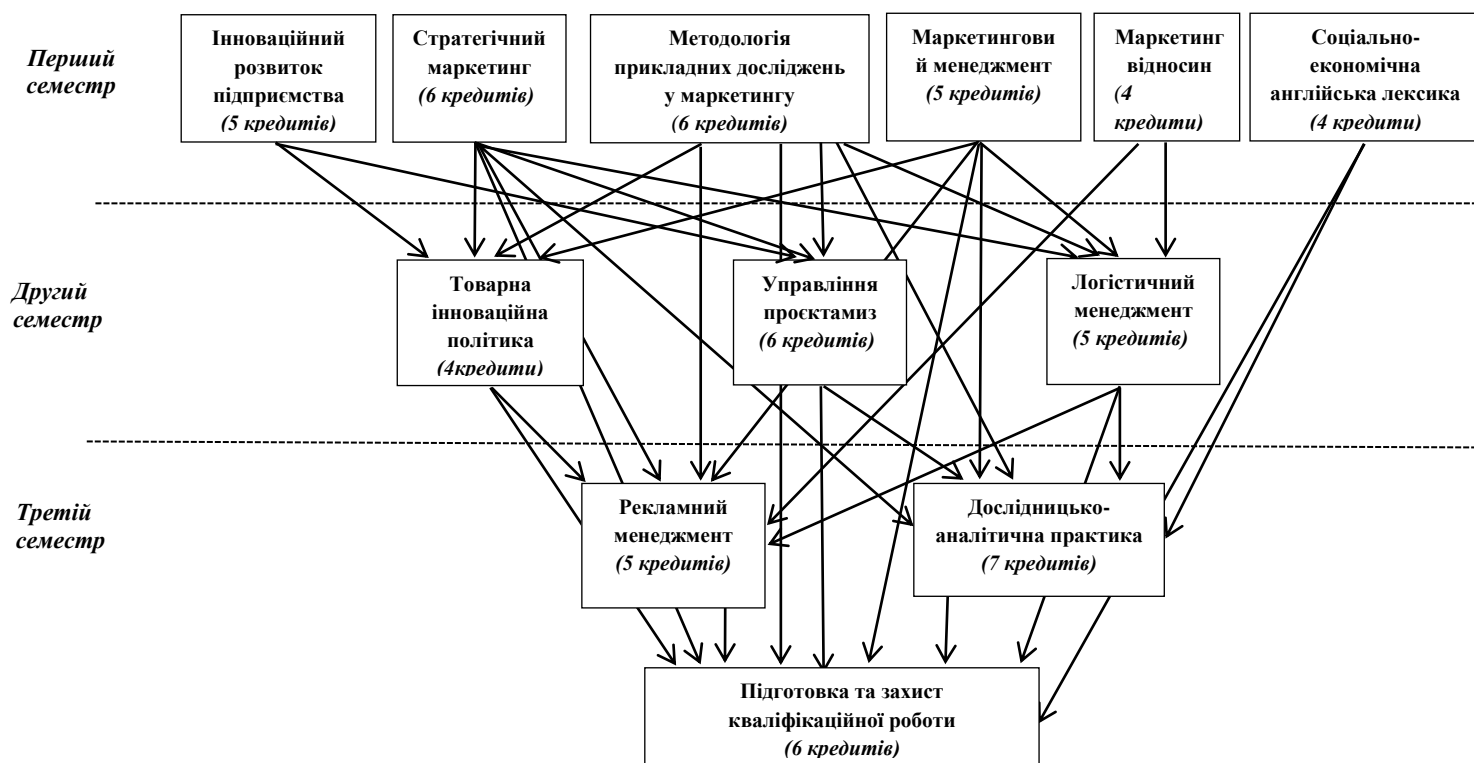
Перший семестр

Інноваційний розвиток підприємства
(5 кредитів)

Стратегічний маркетинг
(6 кредитів)

Методологія прикладних досліджень у маркетингу
(6 кредитів)

Маркетинговий менеджмент
(5 кредитів)

Маркетинг відносин
(4 кредити)

Соціально-економічна англійська лексика
(4 кредити)

Другий семестр

Товарна інноваційна політика
(4кредити)

Управління проєктамиз
(6 кредитів)

Логістичний менеджмент
(5 кредитів)

Третій семестр

Рекламний менеджмент
(5 кредитів)

Дослідницько-аналітична практика
(7 кредитів)

Підготовка та захист кваліфікаційної роботи
(6 кредитів)